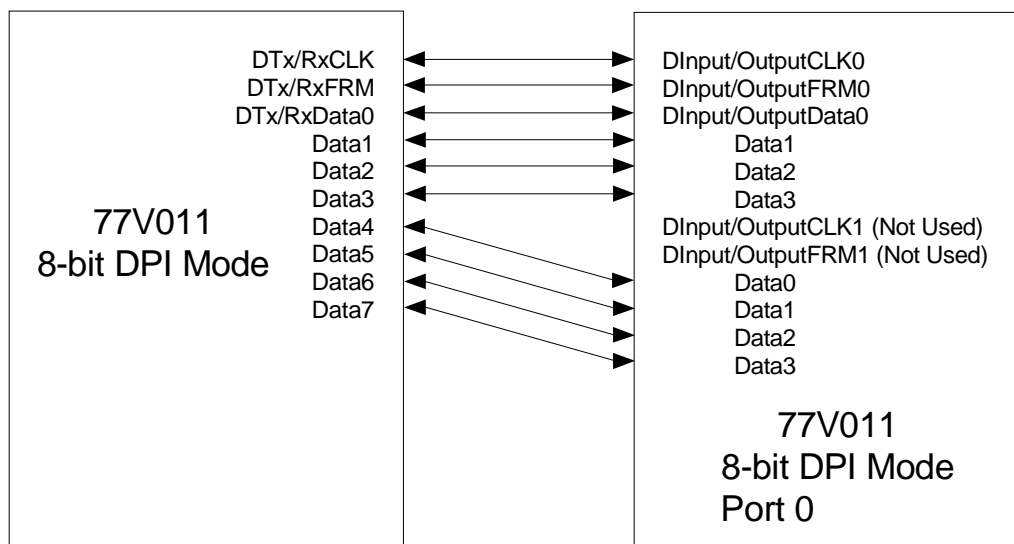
DTx/RxCLK
DTx/RxFRM
DTx/RxData0
Data1
Data2
Data3
Data4
Data5
Data6
Data7

77V011
8-bit DPI Mode

DInput/OutputCLK0
DInput/OutputFRM0
DInput/OutputData0
Data1
Data2
Data3
DInput/OutputCLK1 (Not Used)
DInput/OutputFRM1 (Not Used)
Data0
Data1
Data2
Data3

77V011
8-bit DPI Mode
Port 0